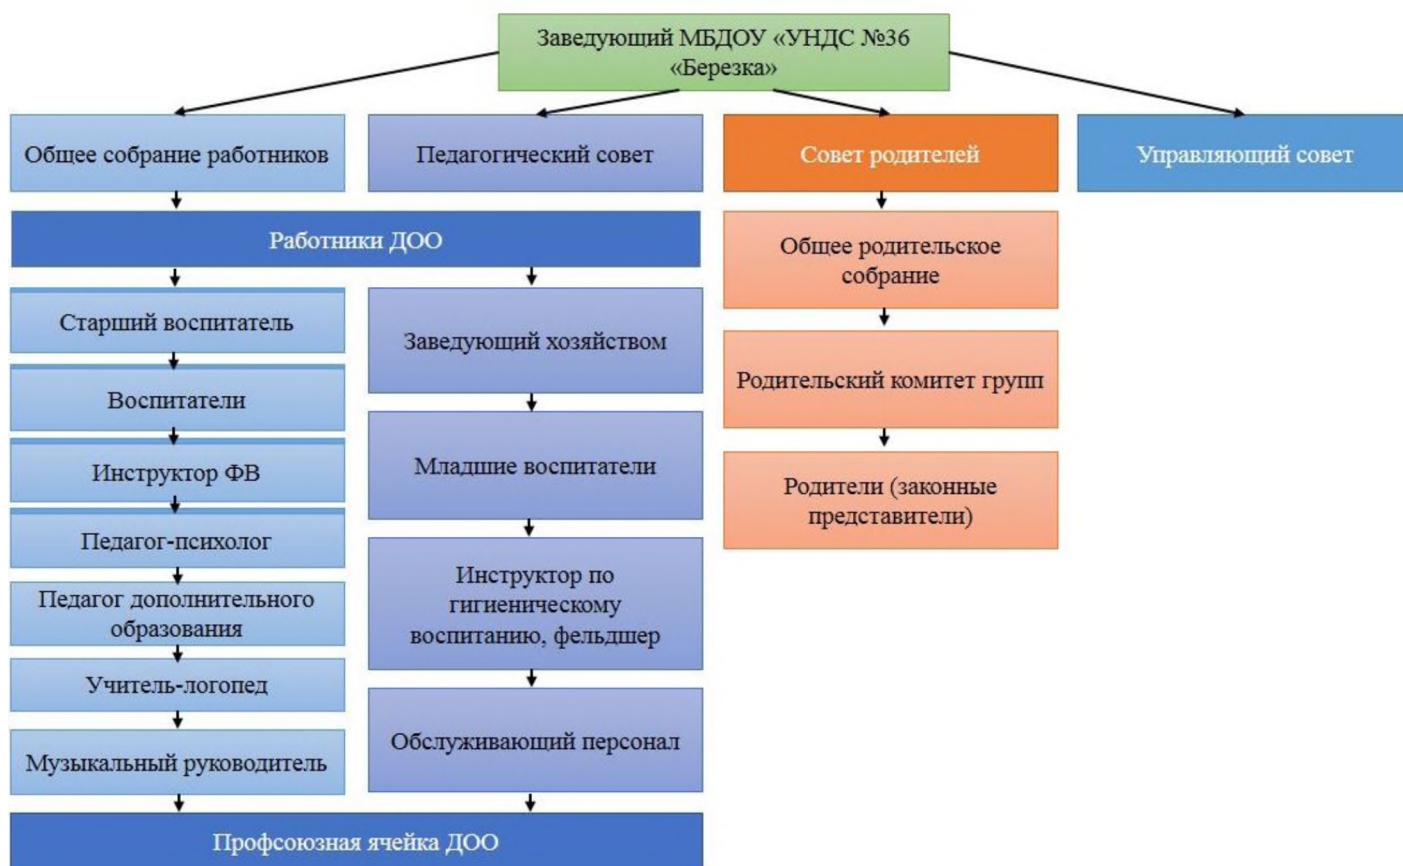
Заведующий МБДОУ «УНДС №36 «Березка»

Общее собрание работников

Педагогический совет

Совет родителей

Управляющий совет

Работники ДОО

Старший воспитатель

Воспитатели

Инструктор ФВ

Педагог-психолог

Педагог дополнительного образования

Учитель-логопед

Музыкальный руководитель

Заведующий хозяйством

Младшие воспитатели

Инструктор по гигиеническому воспитанию, фельдшер

Обслуживающий персонал

Общее родительское собрание

Родительский комитет групп

Родители (законные представители)

Профсоюзная ячейка ДОО